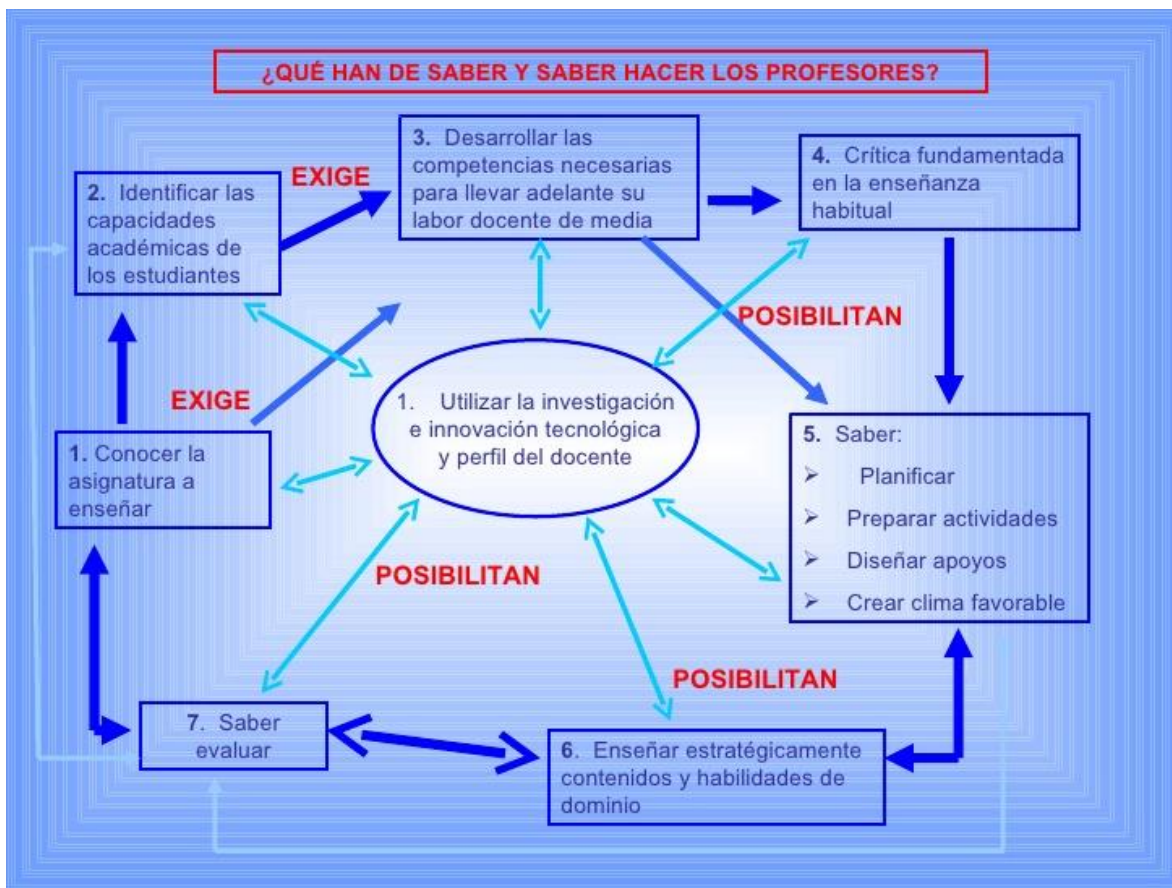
¿QUÉ HAN DE SABER Y SABER HACER LOS PROFESORES?

2. Identificar las capacidades académicas de los estudiantes

EXIGE

3. Desarrollar las competencias necesarias para llevar adelante su labor docente de media

4. Crítica fundamentada en la enseñanza habitual

POSIBILITAN

EXIGE

1. Utilizar la investigación e innovación tecnológica y perfil del docente

1. Conocer la asignatura a enseñar

5. Saber:
➢ Planificar
➢ Preparar actividades
➢ Diseñar apoyos
➢ Crear clima favorable

POSIBILITAN

POSIBILITAN

7. Saber evaluar

6. Enseñar estratégicamente contenidos y habilidades de dominio